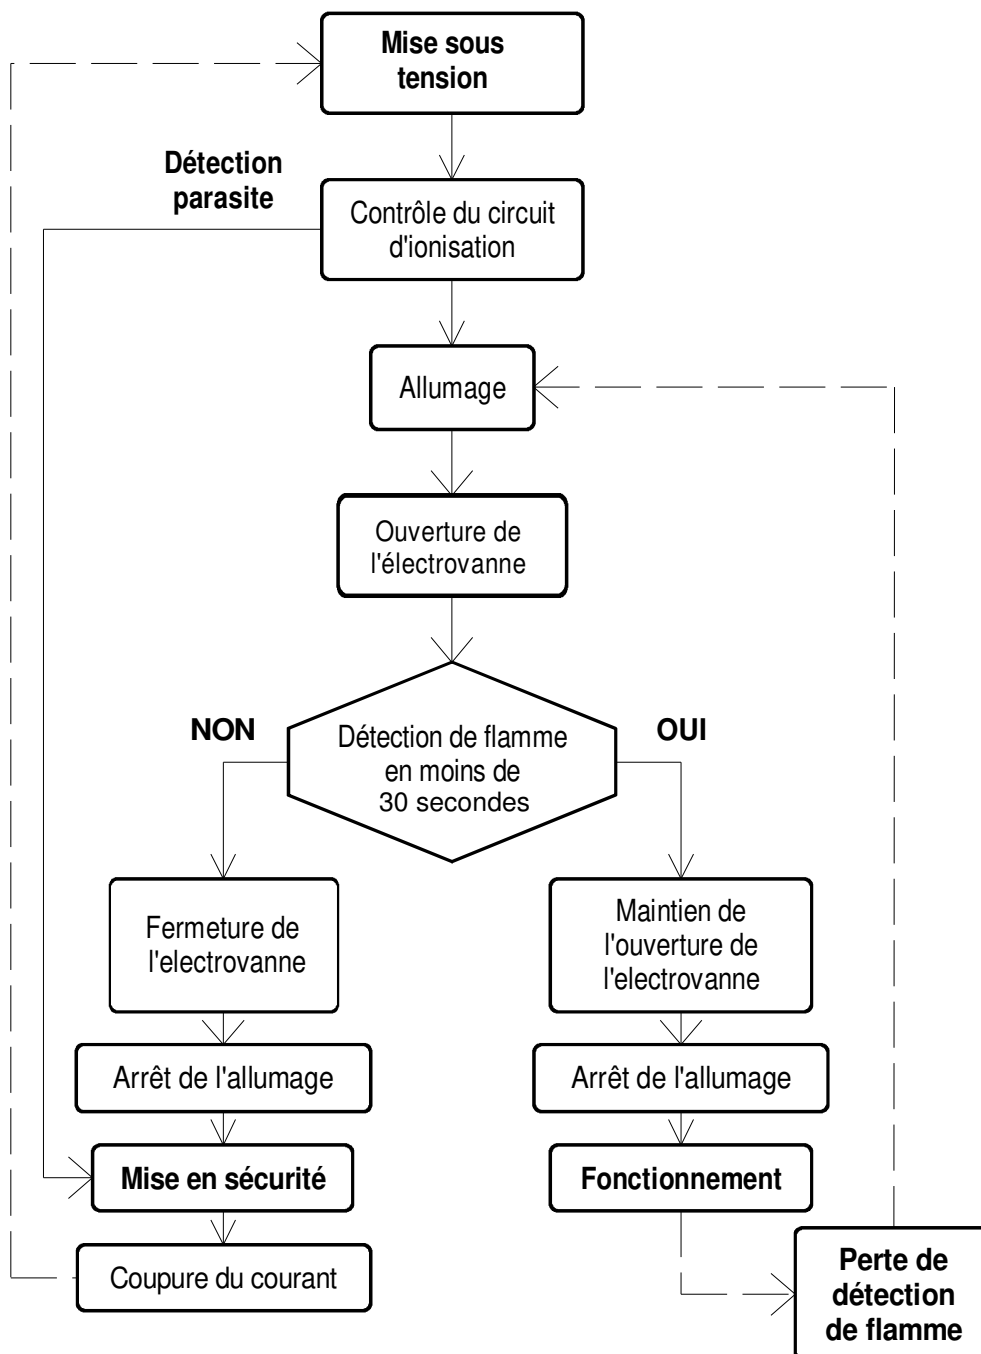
Mise sous tension

Détection parasite

Contrôle du circuit d'ionisation

Allumage

Ouverture de l'électrovanne

NON

Détection de flamme en moins de 30 secondes

OUI

Fermeture de l'electrovanne

Maintien de l'ouverture de l'electrovanne

Arrêt de l'allumage

Arrêt de l'allumage

Mise en sécurité

Fonctionnement

Coupure du courant

Perte de détection de flamme